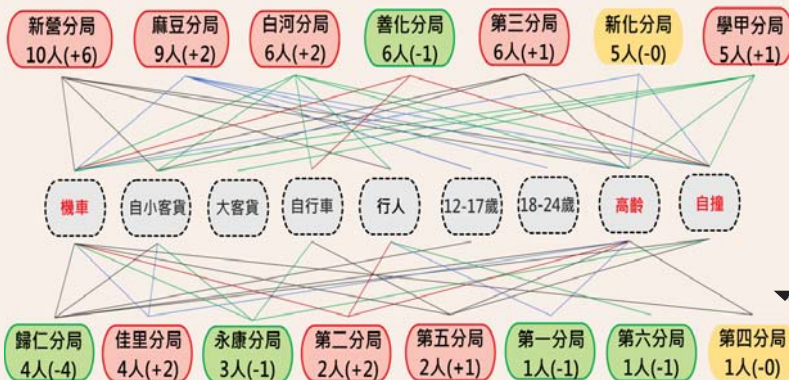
新營分局
10人(+6)

麻豆分局
9人(+2)

白河分局
6人(+2)

善化分局
6人(-1)

第三分局
6人(+1)

新化分局
5人(-0)

學甲分局
5人(+1)

機車

自小客貨

大客貨

自行車

行人

12-17歲

18-24歲

高齡

自撞

歸仁分局
4人(-4)

佳里分局
4人(+2)

永康分局
3人(-1)

第二分局
2人(+2)

第五分局
2人(+1)

第一分局
1人(-1)

第六分局
1人(-1)

第四分局
1人(-0)